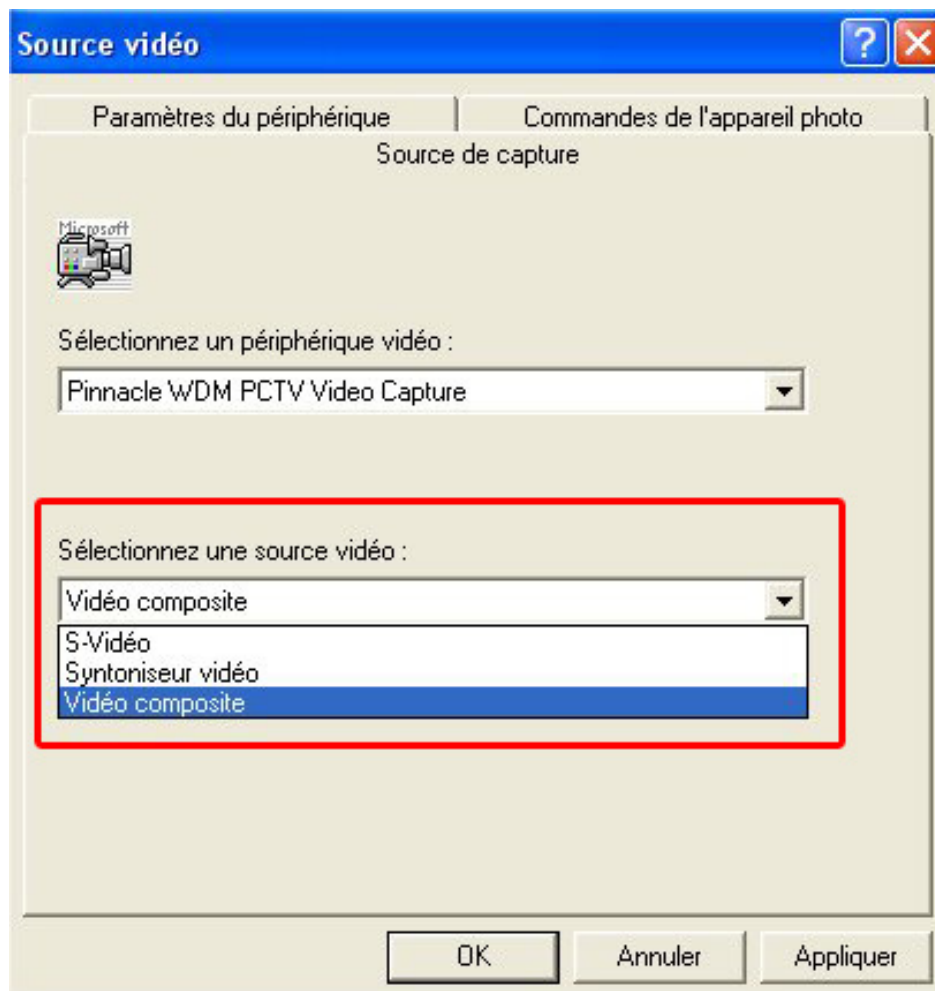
Source vidéo

Paramètres du périphérique

Commandes de l'appareil photo

Source de capture

Microsoft

Sélectionnez un périphérique vidéo :

Pinnacle WDM PCTV Video Capture

Sélectionnez une source vidéo :

Vidéo composite

S-Vidéo
Syntoniseur vidéo
Vidéo composite

OK

Annuler

Appliquer